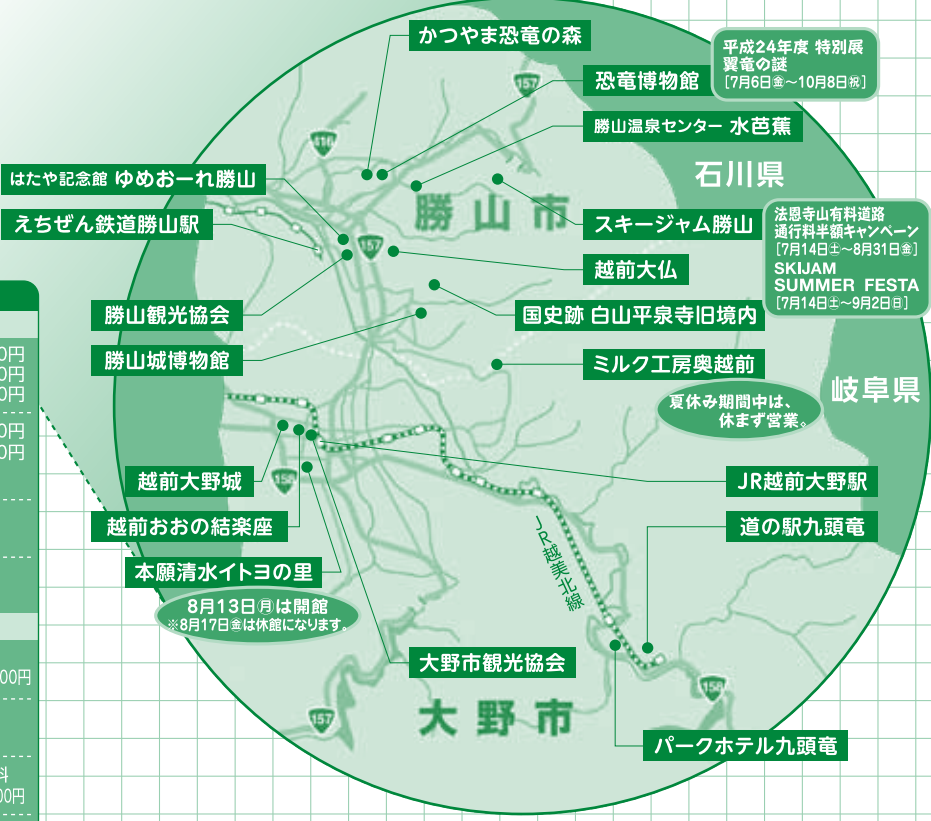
かつやま恐竜の森

恐竜博物館

平成24年度 特別展
翼竜の謎
〔7月6日金～10月8日祝〕

勝山温泉センター 水芭蕉

石川県

はたや記念館 ゆめおーれ勝山

勝山市

スキージャム勝山

法恩寺山有料道路
通行料半額キャンペーン
〔7月14日土～8月31日金〕
SKIJAM
SUMMER FESTA
〔7月14日土～9月2日日〕

えちぜん鉄道勝山駅

越前大仏

勝山観光協会

国史跡 白山平泉寺旧境内

勝山城博物館

ミルク工房奥越前

岐阜県

夏休み期間中は、
休まず営業。

越前大野城

JR越前大野駅

越前おおの結楽座

道の駅九頭竜

JR越美北線

本願清水イトヨの里

8月13日月は開館
※8月17日金は休館になります。

大野市観光協会

大野市

パークホテル九頭竜

416
157
157
158
157
158

0円
0円
0円
0円
0円
00円
料
00円